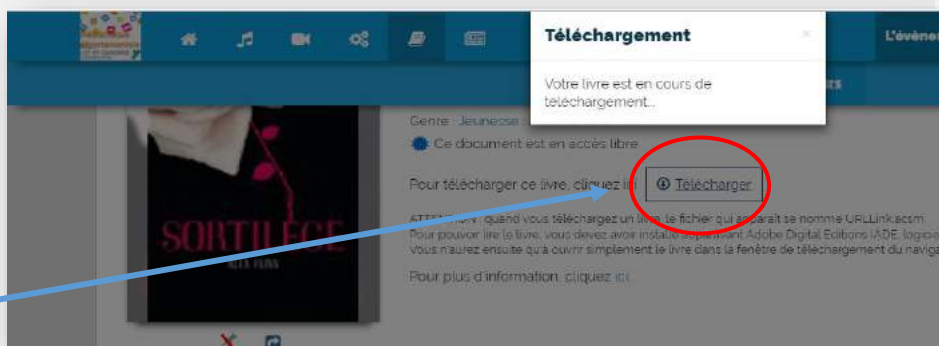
L'évène

Téléchargement

×

Votre livre est en cours de téléchargement...

Genre : Jeunesse

Ce document est en accès libre

Pour télécharger ce livre, cliquez ici

Télécharger

SORTILEGE

ATTE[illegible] : quand vous téléchargez un livre, le fichier qui apparaît se nomme URLLink.acsm. Pour pouvoir lire le livre, vous devez avoir installé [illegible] Adobe Digital Editions (ADE, logici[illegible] Vous n'aurez ensuite qu'à ouvrir simplement le livre dans la fenêtre de téléchargement du naviga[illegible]

Pour plus d'information, cliquez ici.